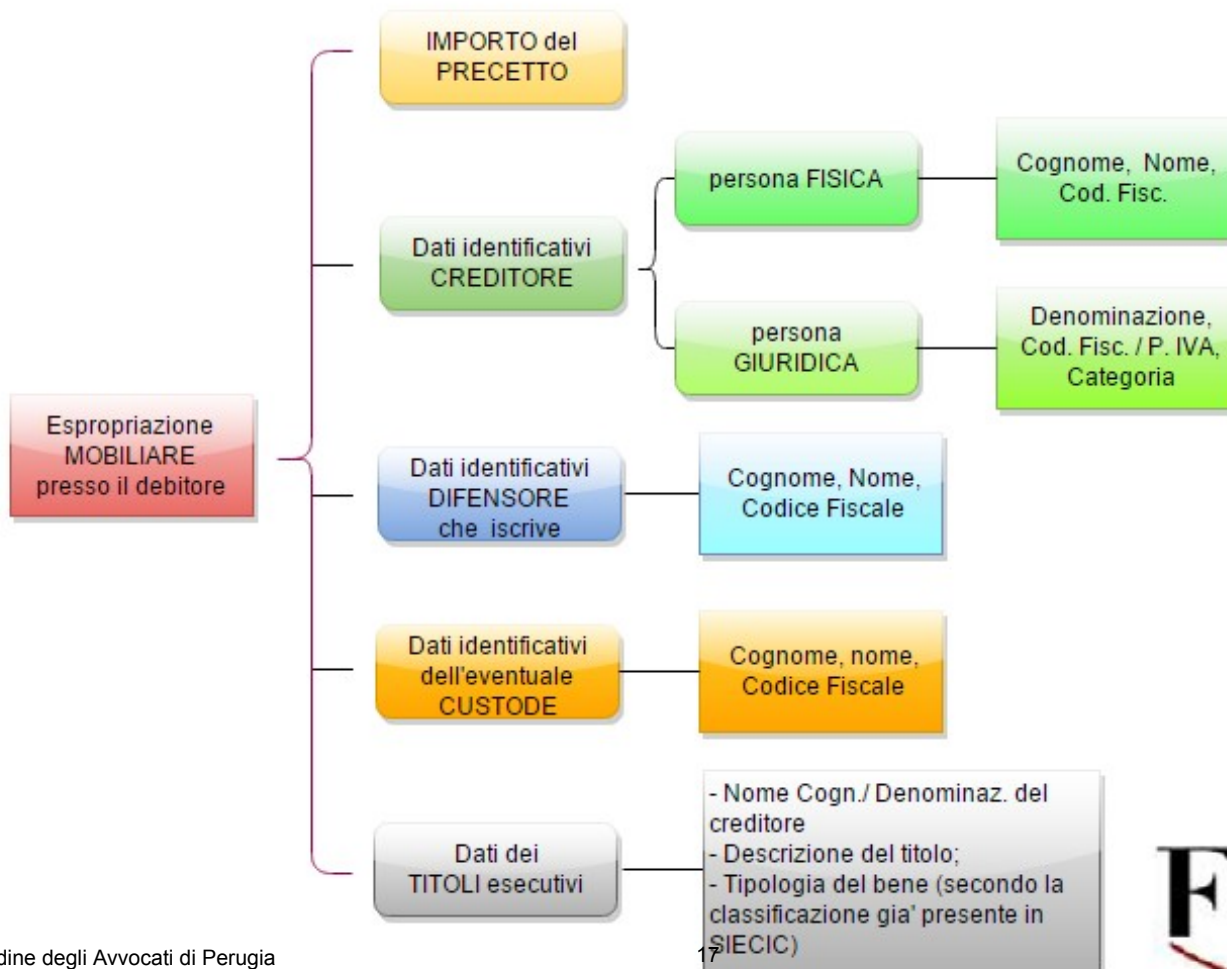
Espropriazione MOBILIARE presso il debitore

IMPORTO del PRECETTO

Dati identificativi CREDITORE

persona FISICA

Cognome, Nome, Cod. Fisc.

persona GIURIDICA

Denominazione, Cod. Fisc. / P. IVA, Categoria

Dati identificativi DIFENSORE che iscrive

Cognome, Nome, Codice Fiscale

Dati identificativi dell'eventuale CUSTODE

Cognome, nome, Codice Fiscale

Dati dei TITOLI esecutivi

- Nome Cogn./ Denominaz. del creditore
- Descrizione del titolo;
- Tipologia del bene (secondo la classificazione gia' presente in SIECIC)

dine degli Avvocati di Perugia

17